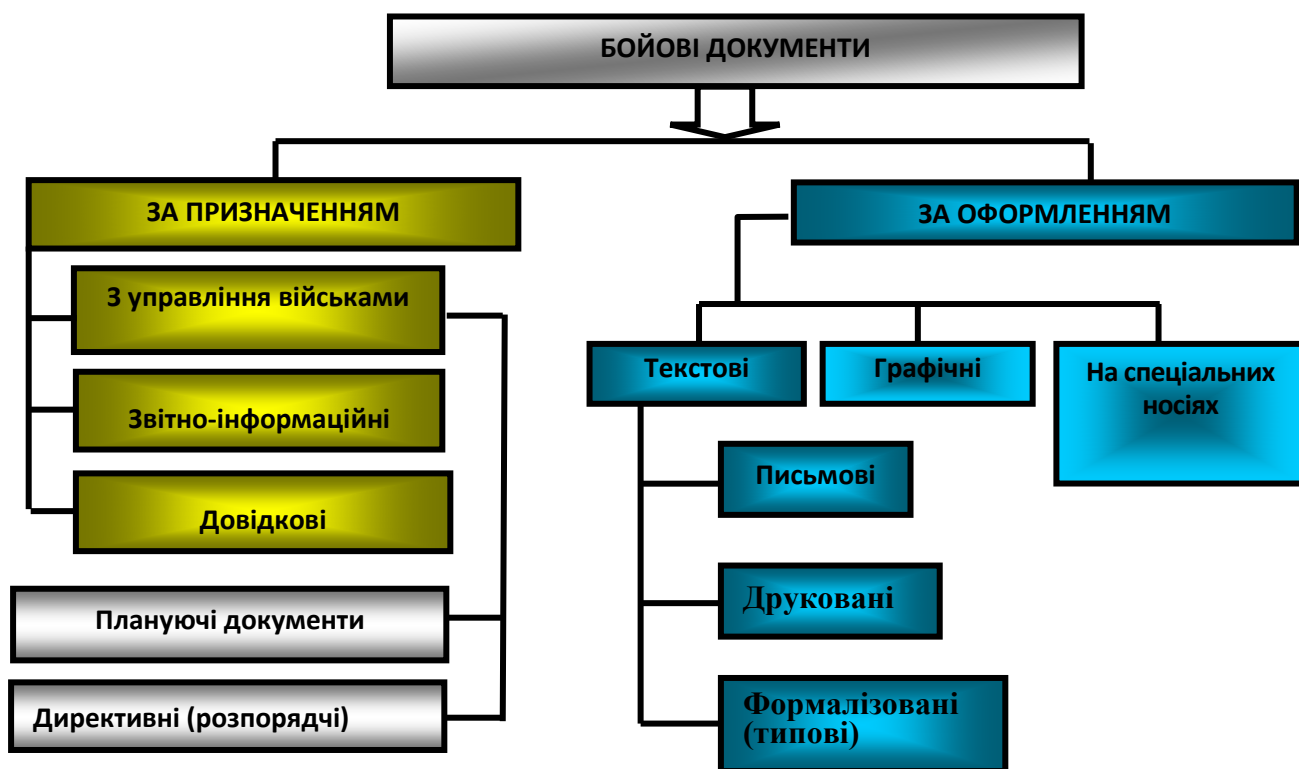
БОЙОВІ ДОКУМЕНТИ

ЗА ПРИЗНАЧЕННЯМ

З управління військами

Звітно-інформаційні

Довідкові

Плануючі документи

Директивні (розпорядчі)

ЗА ОФОРМЛЕННЯМ

Текстові

Графічні

На спеціальних носіях

Письмові

Друковані

Формалізовані (типові)